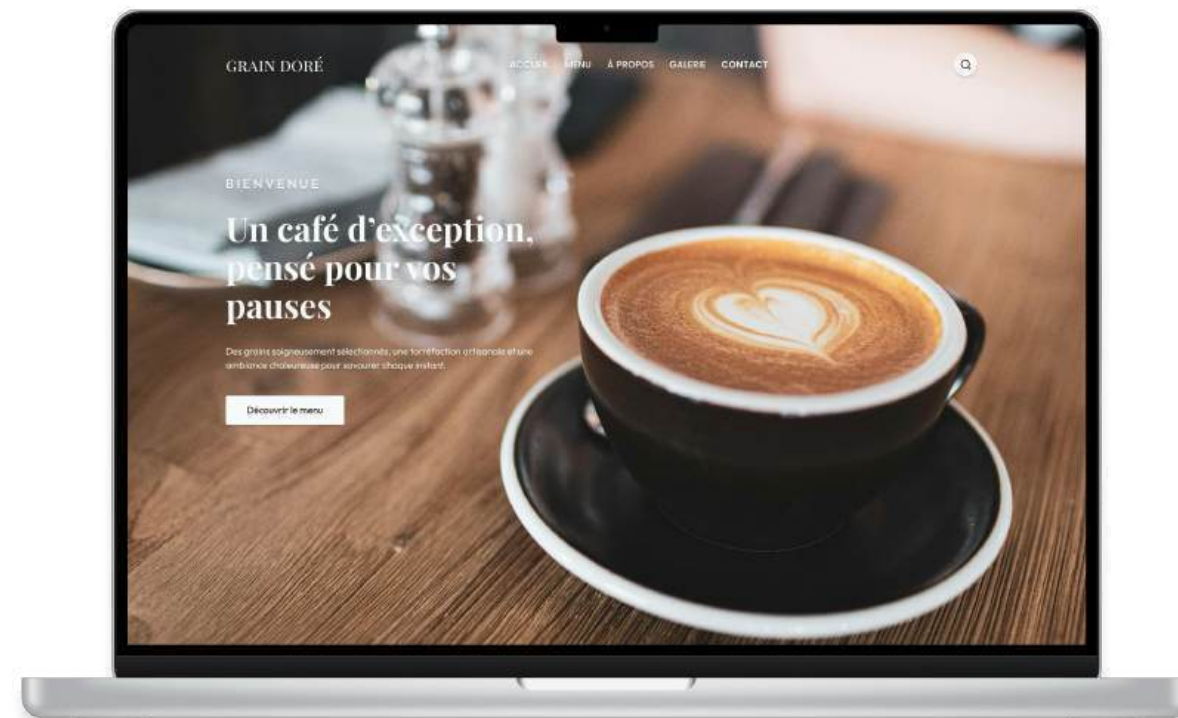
GRAIN DORÉ

ACCUEIL MENU À PROPOS GALERIE CONTACT

BIENVENUE

Un café d'exception, pensé pour vos pauses

Des grains soigneusement sélectionnés, une torréfaction artisanale et une ambiance chaleureuse pour savourer chaque instant.

Découvrir le menu